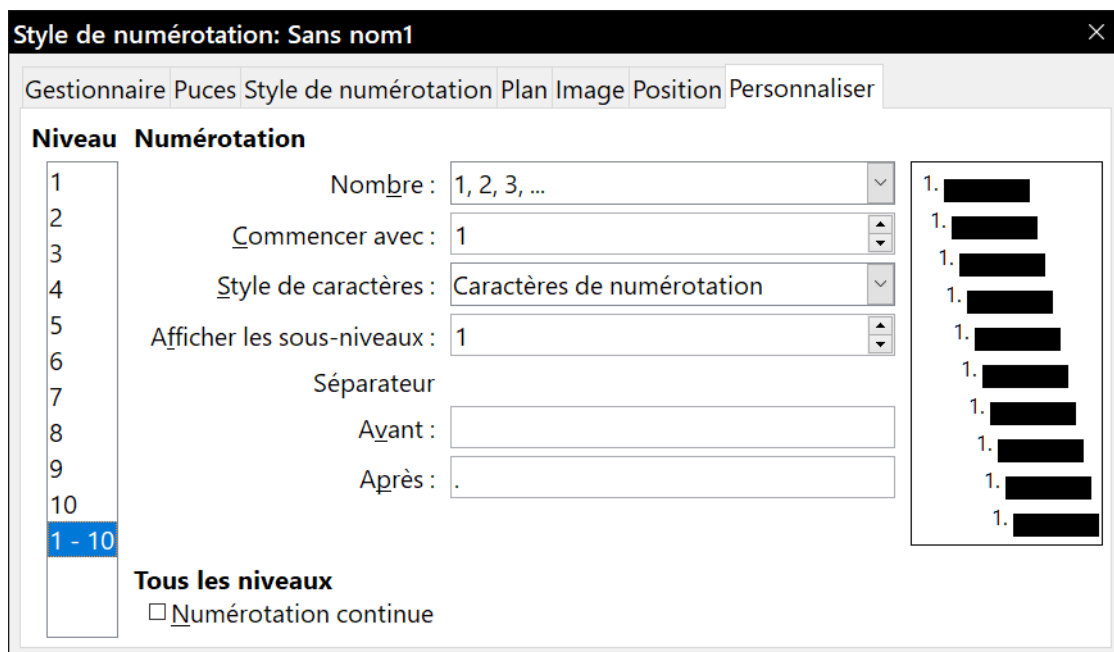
Style de numérotation: Sans nom1

Gestionnaire Puces Style de numérotation Plan Image Position Personnaliser

Niveau Numérotation

1
2
3
4
5
6
7
8
9
10
1 - 10

Nombre : 1, 2, 3, ...

Commencer avec : 1

Style de caractères : Caractères de numérotation

Afficher les sous-niveaux : 1

Séparateur

Avant :

Après : .

1.
1.
1.
1.
1.
1.
1.
1.
1.
1.

Tous les niveaux

☐ Numérotation continue